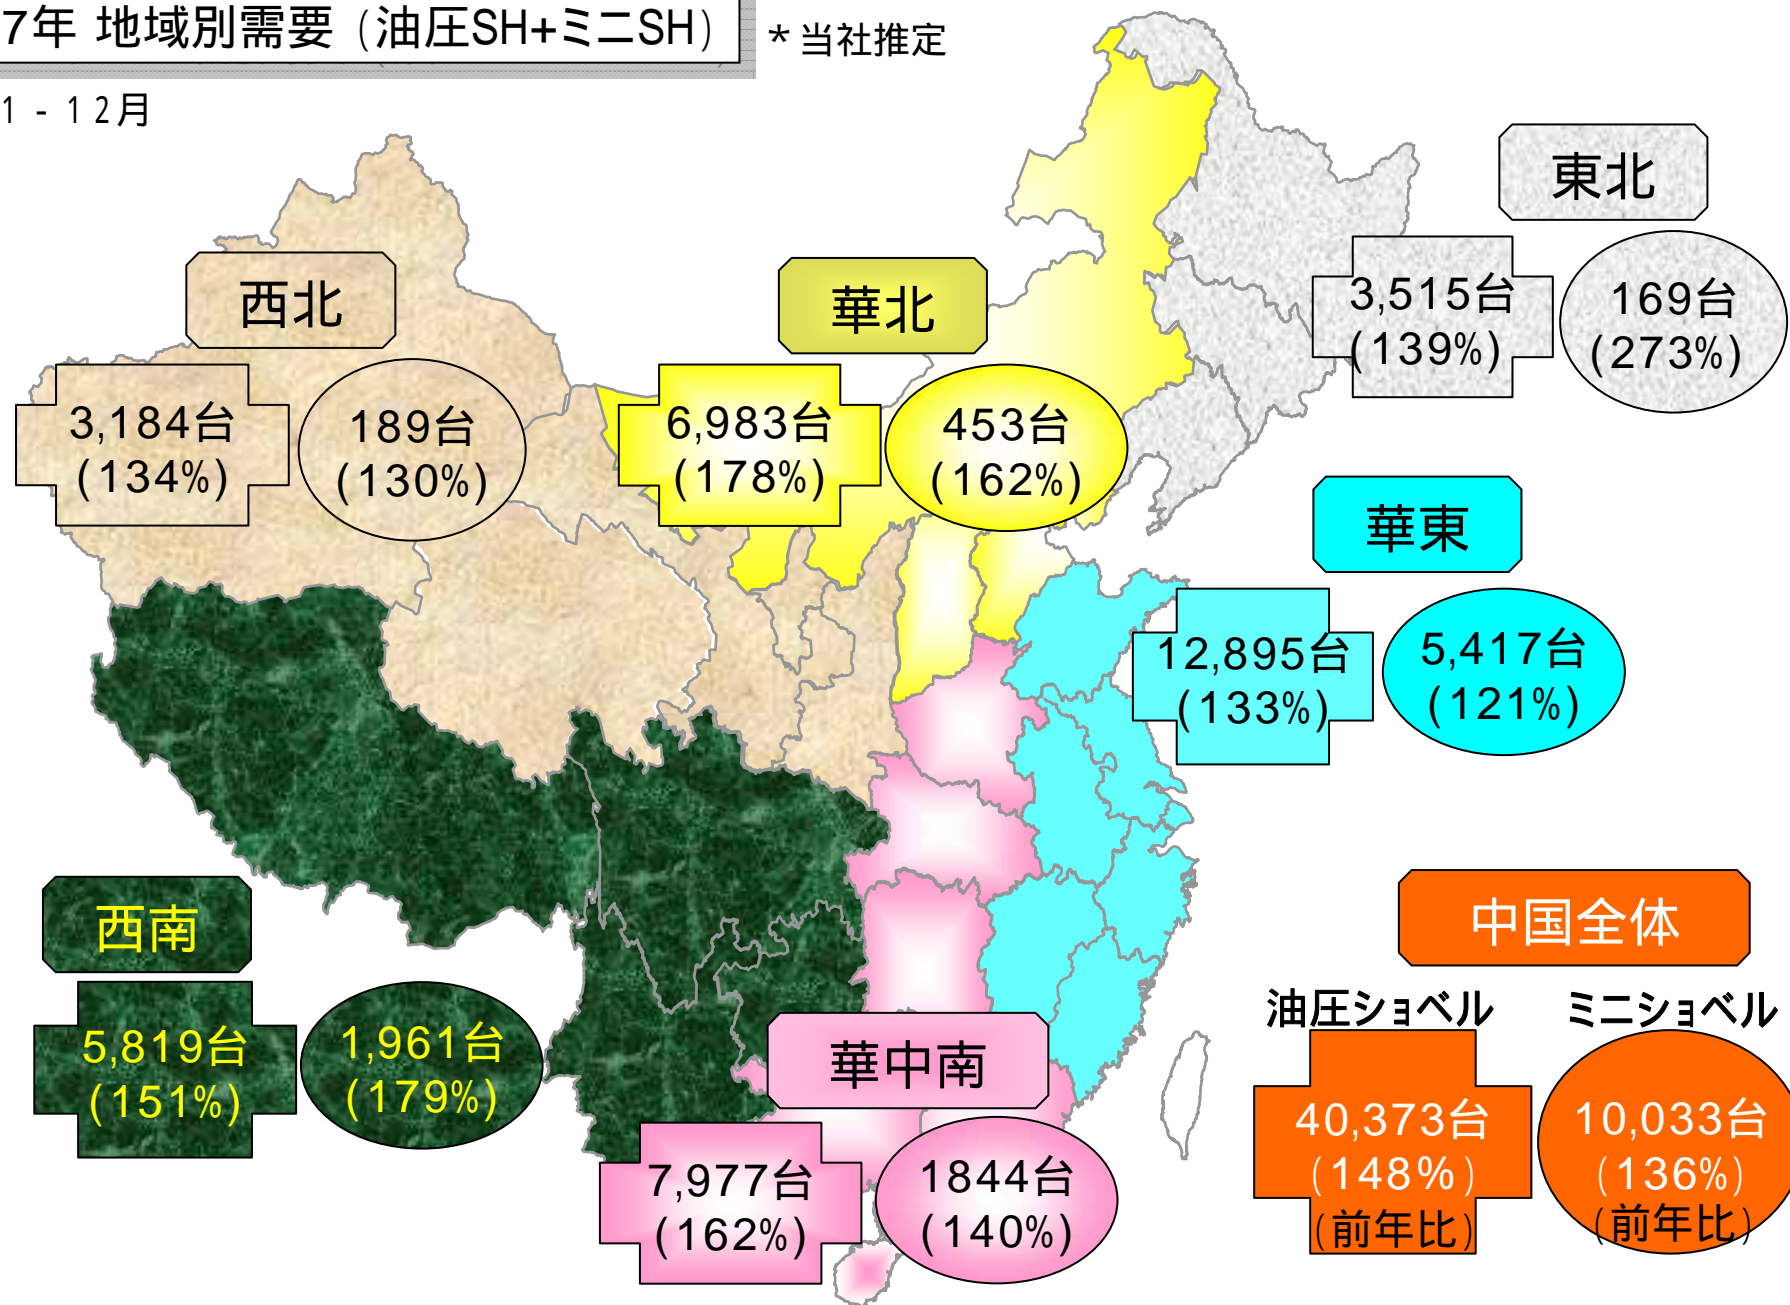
7年 地域別需要（油圧SH+ミニSH）

＊当社推定

1 - 12月

東北

3,515台
(139%)

169台
(273%)

西北

3,184台
(134%)

189台
(130%)

華北

6,983台
(178%)

453台
(162%)

華東

12,895台
(133%)

5,417台
(121%)

西南

5,819台
(151%)

1,961台
(179%)

華中南

7,977台
(162%)

1844台
(140%)

中国全体

油圧ショベル

40,373台
(148%)
(前年比)

ミニショベル

10,033台
(136%)
(前年比)